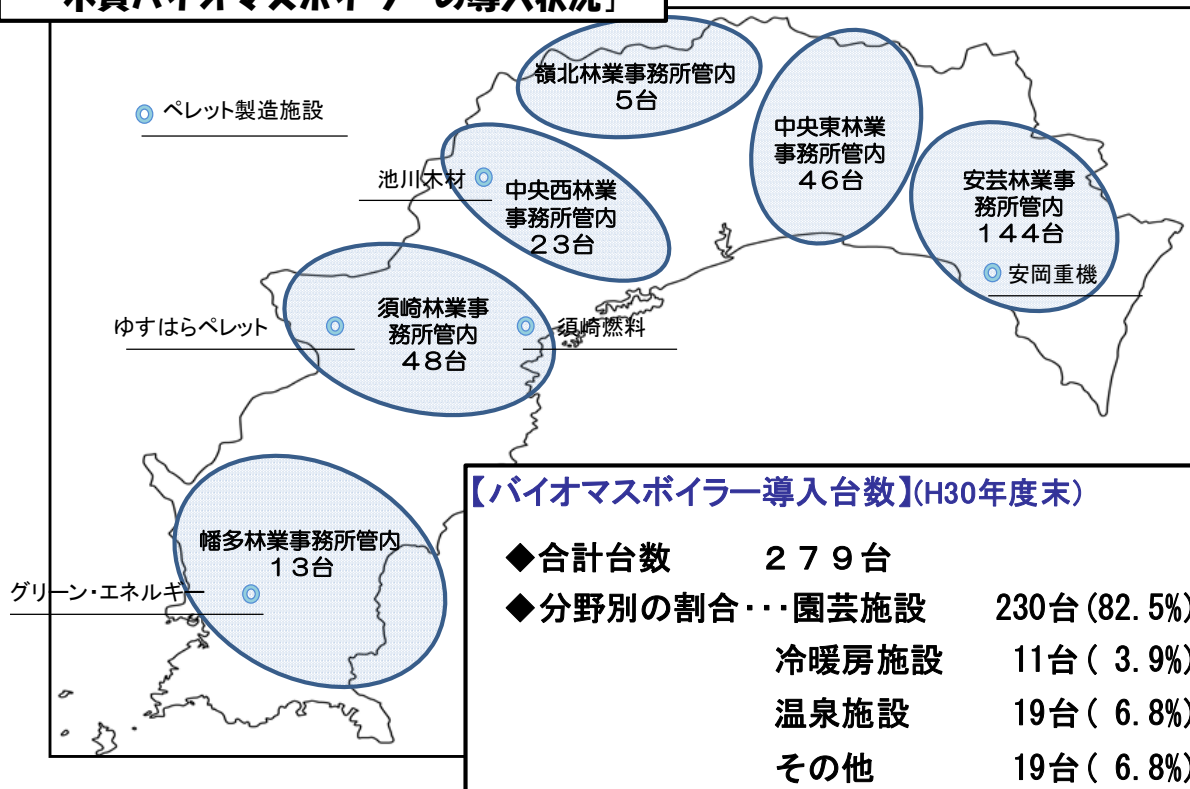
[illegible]

ペレット製造施設

嶺北林業事務所管内
5台

中央東林業
事務所管内
46台

池川木材

中央西林業
事務所管内
23台

安芸林業事
務所管内
144台

安岡重機

ゆすはらペレット

須崎林業事
務所管内
48台

須崎燃料

幡多林業事務所管内
13台

グリーン･エネルギー

【バイオマスボイラー導入台数】(H30年度末)

◆合計台数　　２７９台

◆分野別の割合･･･園芸施設　230台(82.5%)

冷暖房施設　11台( 3.9%)

温泉施設　19台( 6.8%)

その他　19台( 6.8%)